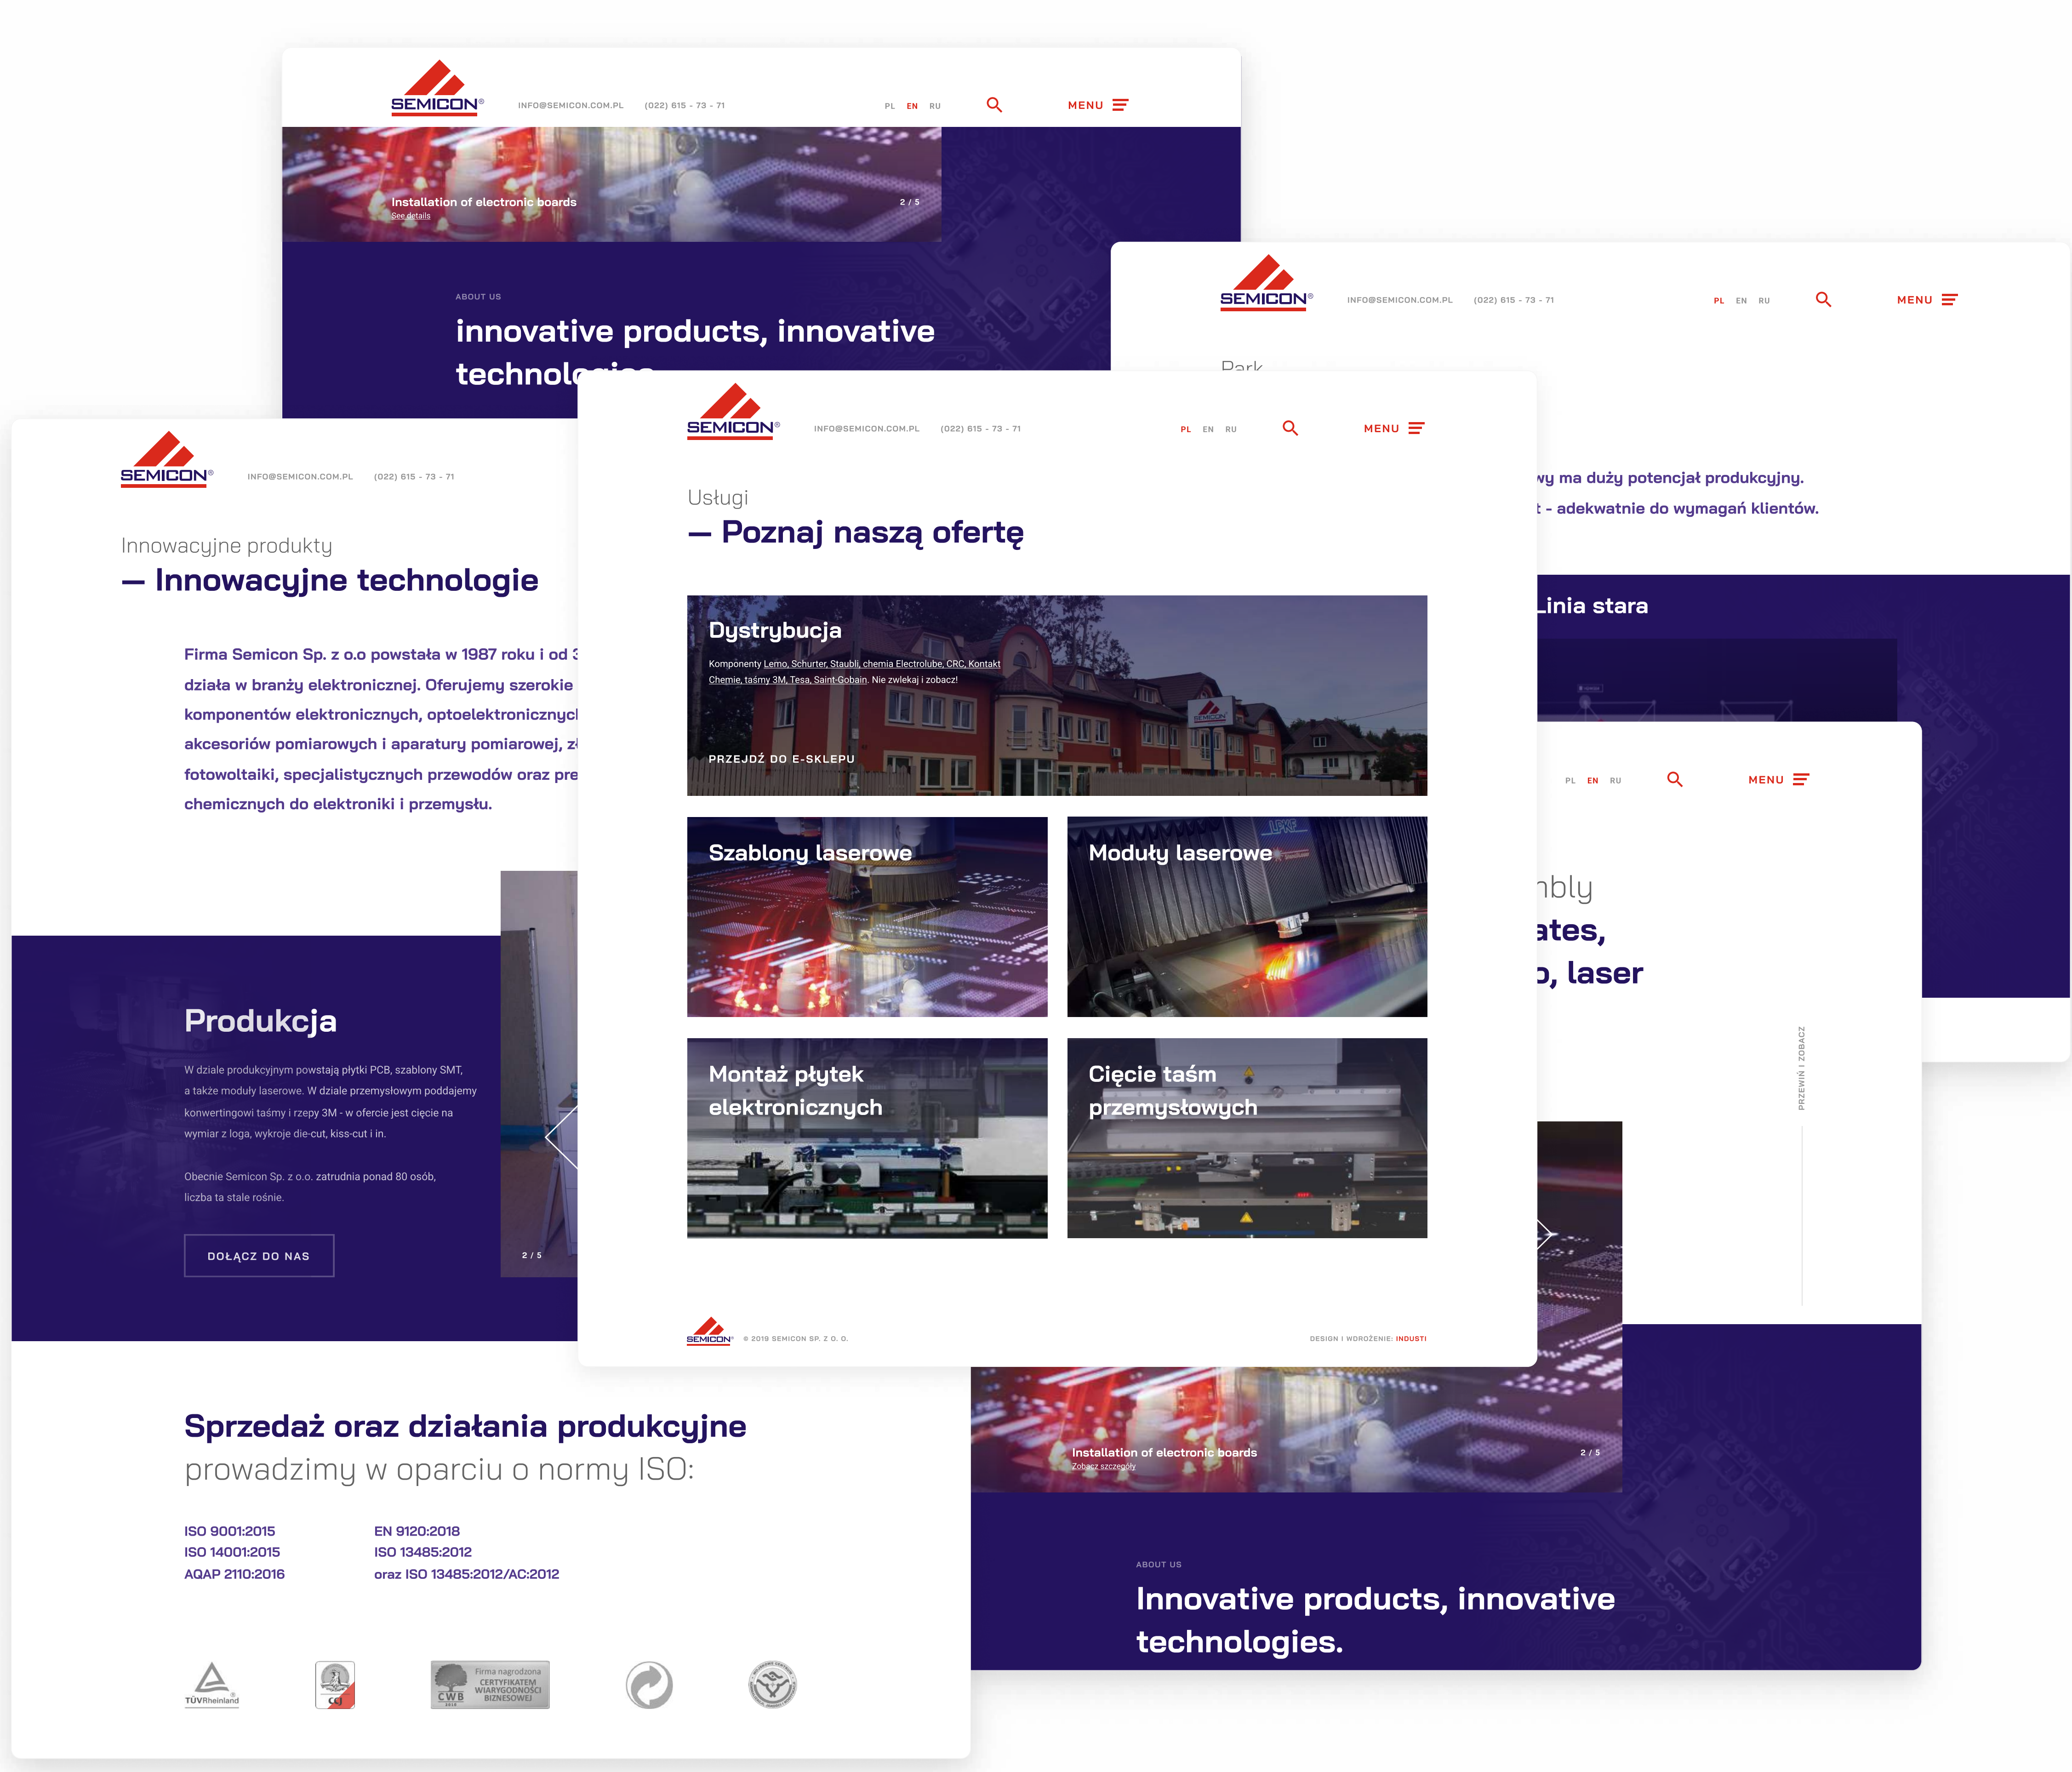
SEMICON® INFO@SEMICON.COM.PL (022) 615 - 73 - 71 PL EN RU MENU

Installation of electronic boards
See details
2 / 5

ABOUT US
innovative products, innovative technolo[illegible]

SEMICON® INFO@SEMICON.COM.PL (022) 615 - 73 - 71 PL EN RU MENU

Park

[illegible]wy ma duży potencjał produkcyjny.
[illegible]t - adekwatnie do wymagań klientów.

Linia stara

SEMICON® INFO@SEMICON.COM.PL (022) 615 - 73 - 71

Innowacyjne produkty
— Innowacyjne technologie

Firma Semicon Sp. z o.o powstała w 1987 roku i od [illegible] działa w branży elektronicznej. Oferujemy szerokie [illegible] komponentów elektronicznych, optoelektronicznyc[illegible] akcesoriów pomiarowych i aparatury pomiarowej, z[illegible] fotowoltaiki, specjalistycznych przewodów oraz pre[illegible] chemicznych do elektroniki i przemysłu.

Produkcja

W dziale produkcyjnym powstają płytki PCB, szablony SMT, a także moduły laserowe. W dziale przemysłowym poddajemy konwertingowi taśmy i rzepy 3M - w ofercie jest cięcie na wymiar z loga, wykroje die-cut, kiss-cut i in.

Obecnie Semicon Sp. z o.o. zatrudnia ponad 80 osób, liczba ta stale rośnie.

DOŁĄCZ DO NAS

2 / 5

Sprzedaż oraz działania produkcyjne
prowadzimy w oparciu o normy ISO:

ISO 9001:2015
ISO 14001:2015
AQAP 2110:2016

EN 9120:2018
ISO 13485:2012
oraz ISO 13485:2012/AC:2012

TÜVRheinland
Firma nagrodzona CERTYFIKATEM WIARYGODNOŚCI BIZNESOWEJ CWB

SEMICON® INFO@SEMICON.COM.PL (022) 615 - 73 - 71 PL EN RU MENU

Usługi
— Poznaj naszą ofertę

Dystrybucja
Komponenty Lemo, Schurter, Staubli, chemia Electrolube, CRC, Kontakt Chemie, taśmy 3M, Tesa, Saint-Gobain. Nie zwlekaj i zobacz!
PRZEJDŹ DO E-SKLEPU

Szablony laserowe

Moduły laserowe

Montaż płytek elektronicznych

Cięcie taśm przemysłowych

SEMICON® © 2019 SEMICON SP. Z O. O. DESIGN I WDROŻENIE: INDUSTI

PL EN RU MENU

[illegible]nbly
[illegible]ates,
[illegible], laser

PRZEWIŃ I ZOBACZ

Installation of electronic boards
Zobacz szczegóły
2 / 5

ABOUT US
Innovative products, innovative technologies.